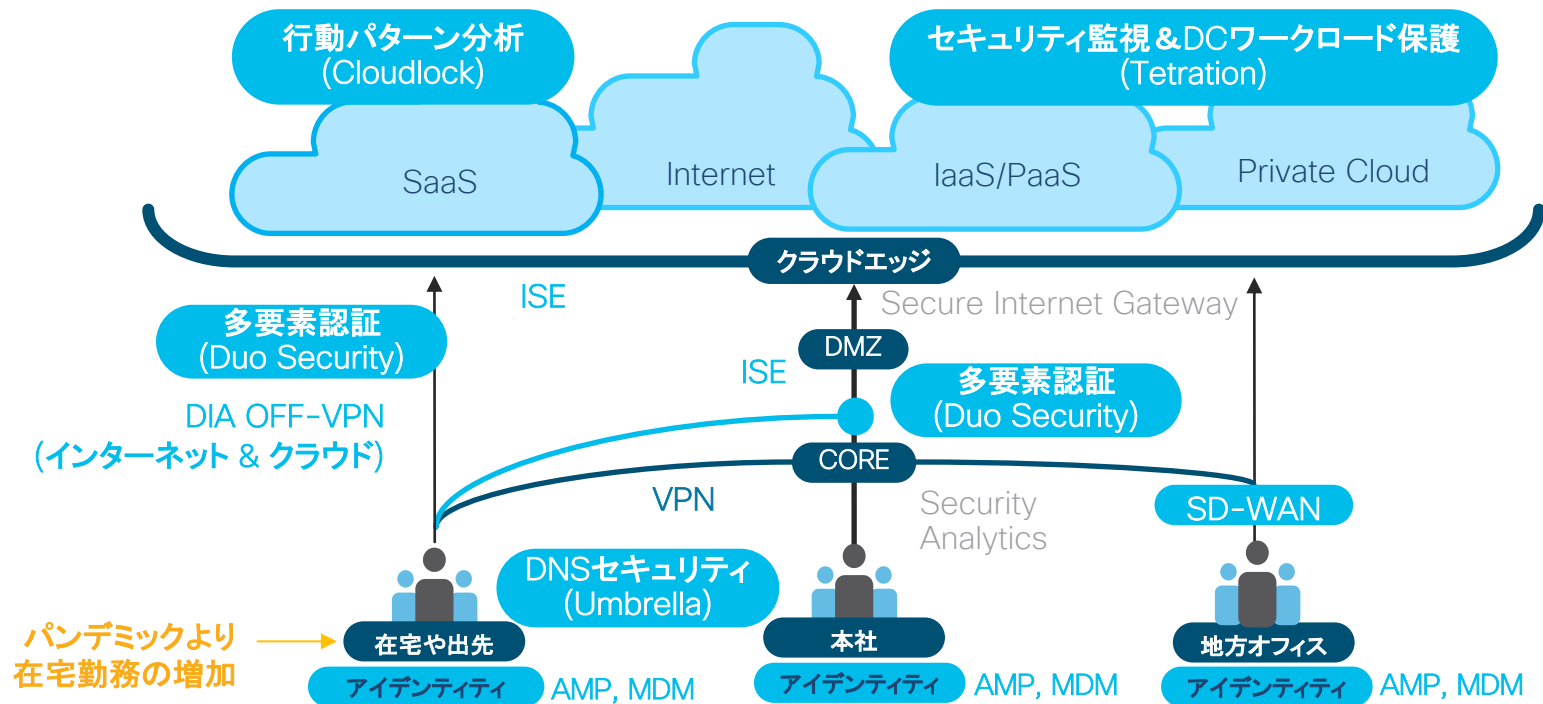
行動パターン分析
(Cloudlock)

セキュリティ監視＆DCワークロード保護
(Tetration)

SaaS

Internet

IaaS/PaaS

Private Cloud

クラウドエッジ

ISE

Secure Internet Gateway

多要素認証
(Duo Security)

DMZ

ISE

多要素認証
(Duo Security)

DIA OFF-VPN
(インターネット & クラウド)

CORE

VPN

Security
Analytics

SD-WAN

DNSセキュリティ
(Umbrella)

パンデミックより
在宅勤務の増加

在宅や出先

本社

地方オフィス

アイデンティティ AMP, MDM

アイデンティティ AMP, MDM

アイデンティティ AMP, MDM